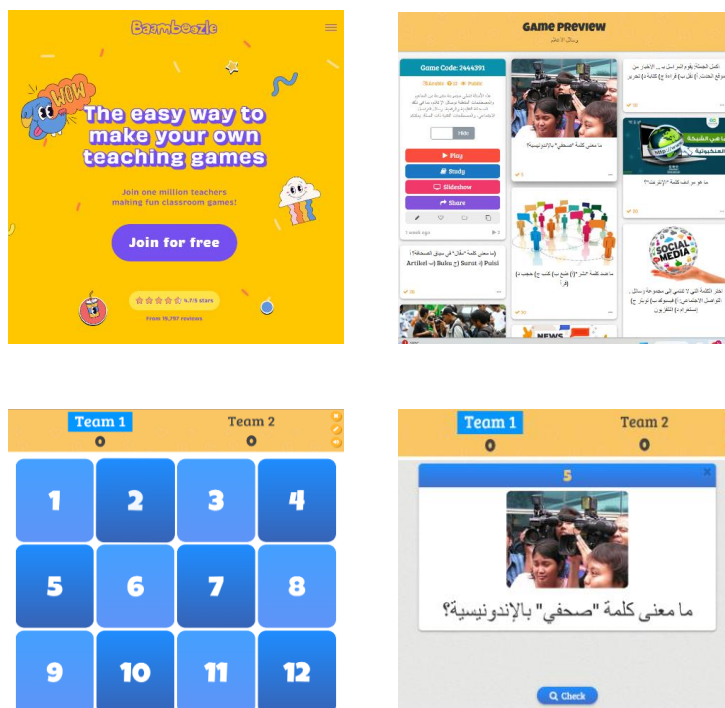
Baamboozle

WOW

The easy way to make your own teaching games

Join one million teachers making fun classroom games!

Join for free

4.7/5 stars

from 15,757 reviews

Game Preview

وسائل الإعلام

Game Code: 2444391

Play

Study

Slideshow

Share

Hide

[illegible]

ما معنى كلمة "صحفي" بالإندونيسية؟

ما هو سر اسمه كلمة "الإنترنت"؟

ما معنى كلمة "مثال" في سياق الصحافة؟ Artikel Berita Surat Pulsa

NEWS

SOCIAL MEDIA

Team 1
0

Team 2
0

| 1 | 2 | 3 | 4 |
|---|---|---|---|
| 5 | 6 | 7 | 8 |
| 9 | 10 | 11 | 12 |

Team 1
0

Team 2
0

5

ما معنى كلمة "صحفي" بالإندونيسية؟

Check